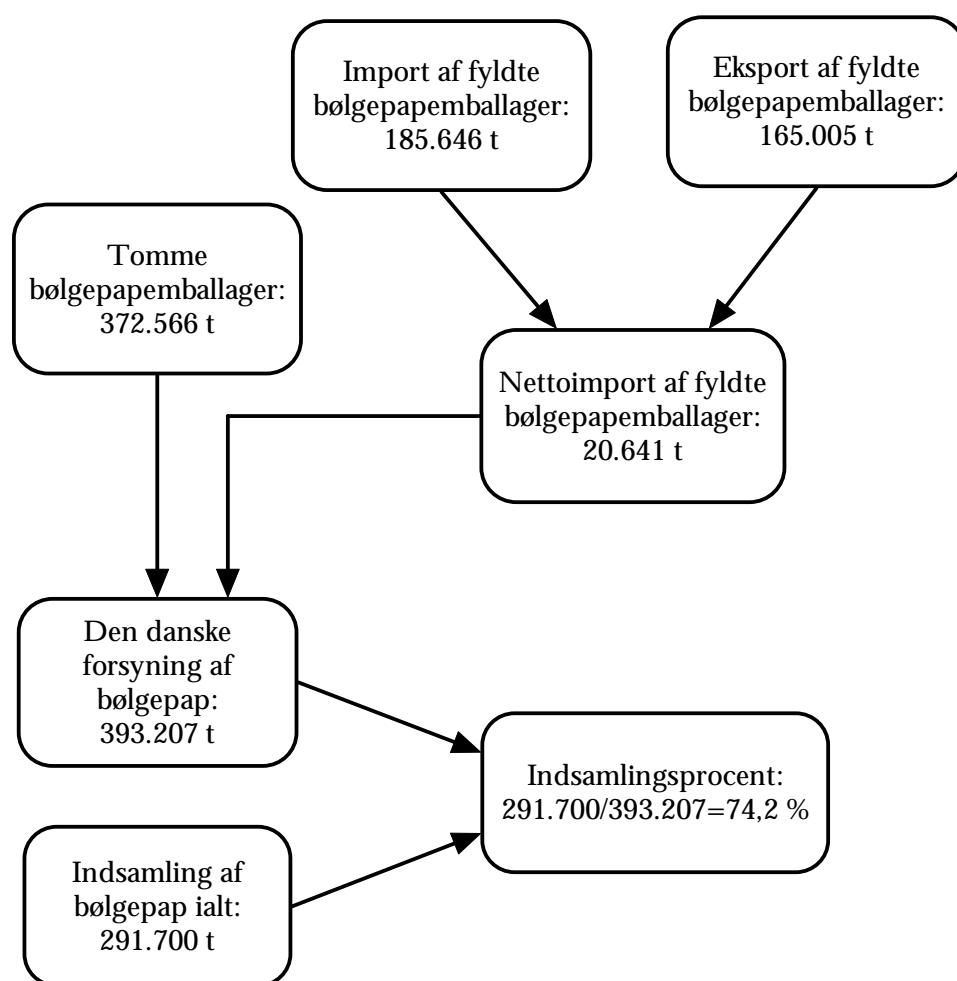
Import af fyldte bølgepapemballager: 185.646 t

Eksport af fyldte bølgepapemballager: 165.005 t

Tomme bølgepapemballager: 372.566 t

Nettoimport af fyldte bølgepapemballager: 20.641 t

Den danske forsyning af bølgepap: 393.207 t

Indsamlingsprocent: 291.700/393.207=74,2 %

Indsamling af bølgepap ialt: 291.700 t